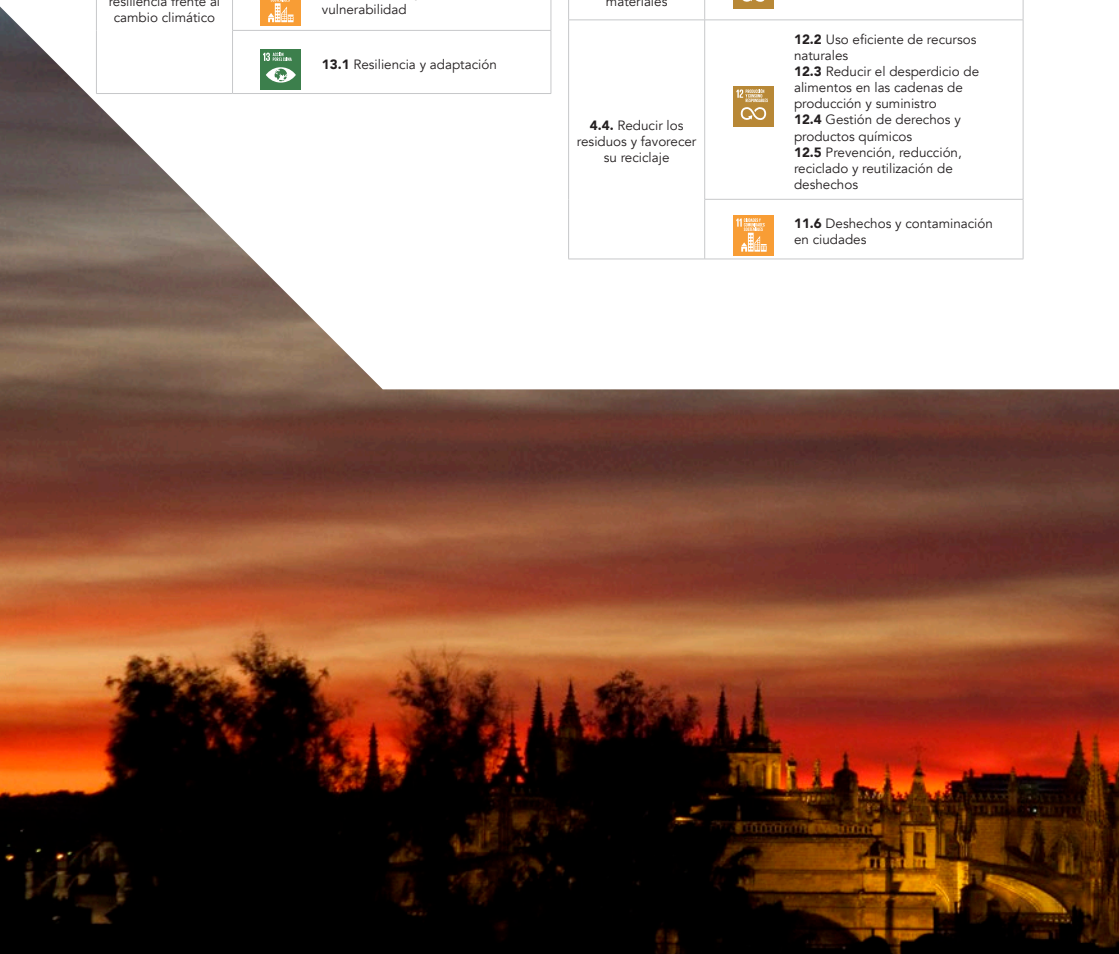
| resiliencia frente al cambio climático | | vulnerabilidad |
|---|---|---|
| | 13 ACCIÓN POR EL CLIMA | **13.1** Resiliencia y adaptación |

| materiales | | |
|---|---|---|
| **4.4.** Reducir los residuos y favorecer su reciclaje | 12 PRODUCCIÓN Y CONSUMO RESPONSABLES | **12.2** Uso eficiente de recursos naturales **12.3** Reducir el desperdicio de alimentos en las cadenas de producción y suministro **12.4** Gestión de derechos y productos químicos **12.5** Prevención, reducción, reciclado y reutilización de deshechos |
| | 11 CIUDADES Y COMUNIDADES SOSTENIBLES | **11.6** Deshechos y contaminación en ciudades |